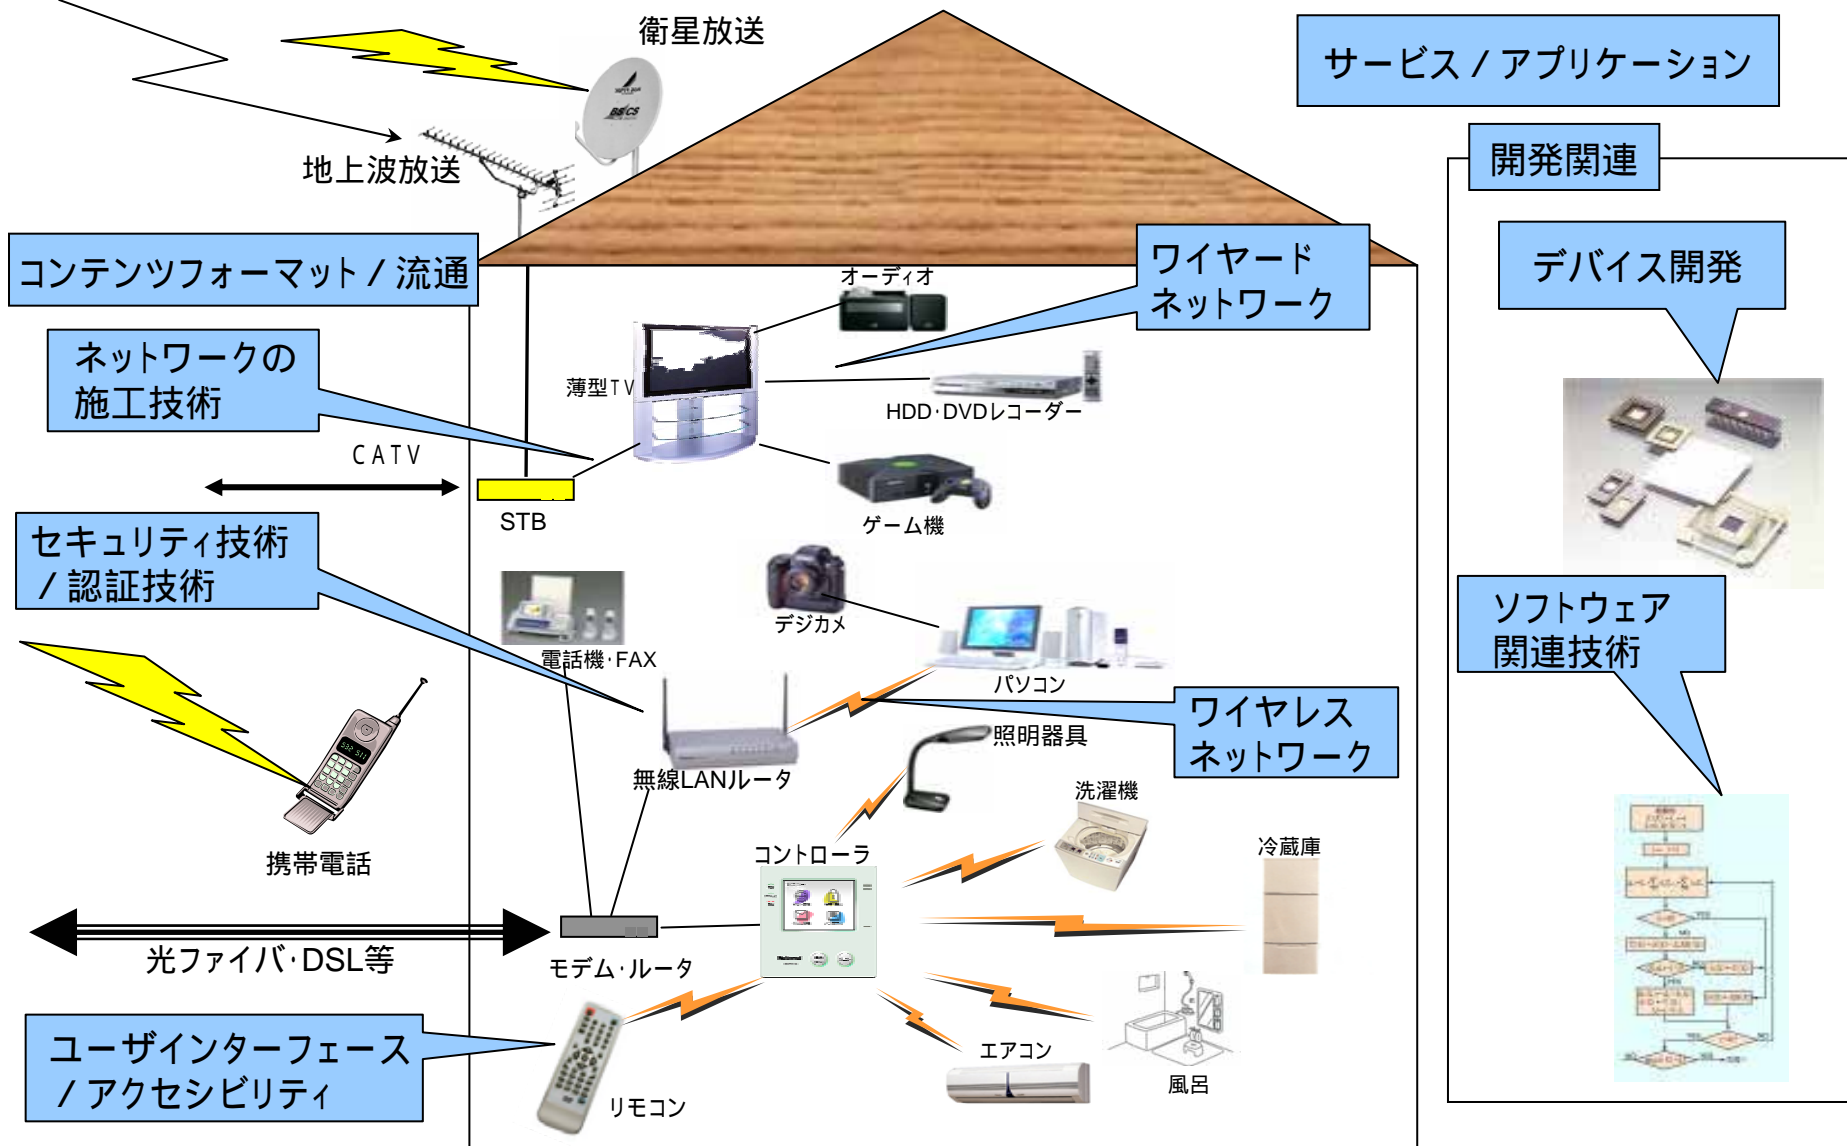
衛星放送

サービス / アプリケーション

地上波放送

開発関連

コンテンツフォーマット / 流通

オーディオ

ワイヤード
ネットワーク

デバイス開発

ネットワークの
施工技術

薄型TV

HDD·DVDレコーダー

CATV

STB

ゲーム機

セキュリティ技術
/ 認証技術

デジカメ

電話機·FAX

パソコン

ソフトウェア
関連技術

ワイヤレス
ネットワーク

照明器具

無線LANルータ

洗濯機

携帯電話

コントローラ

冷蔵庫

光ファイバ·DSL等

モデム·ルータ

ユーザインターフェース
/ アクセシビリティ

エアコン

風呂

リモコン